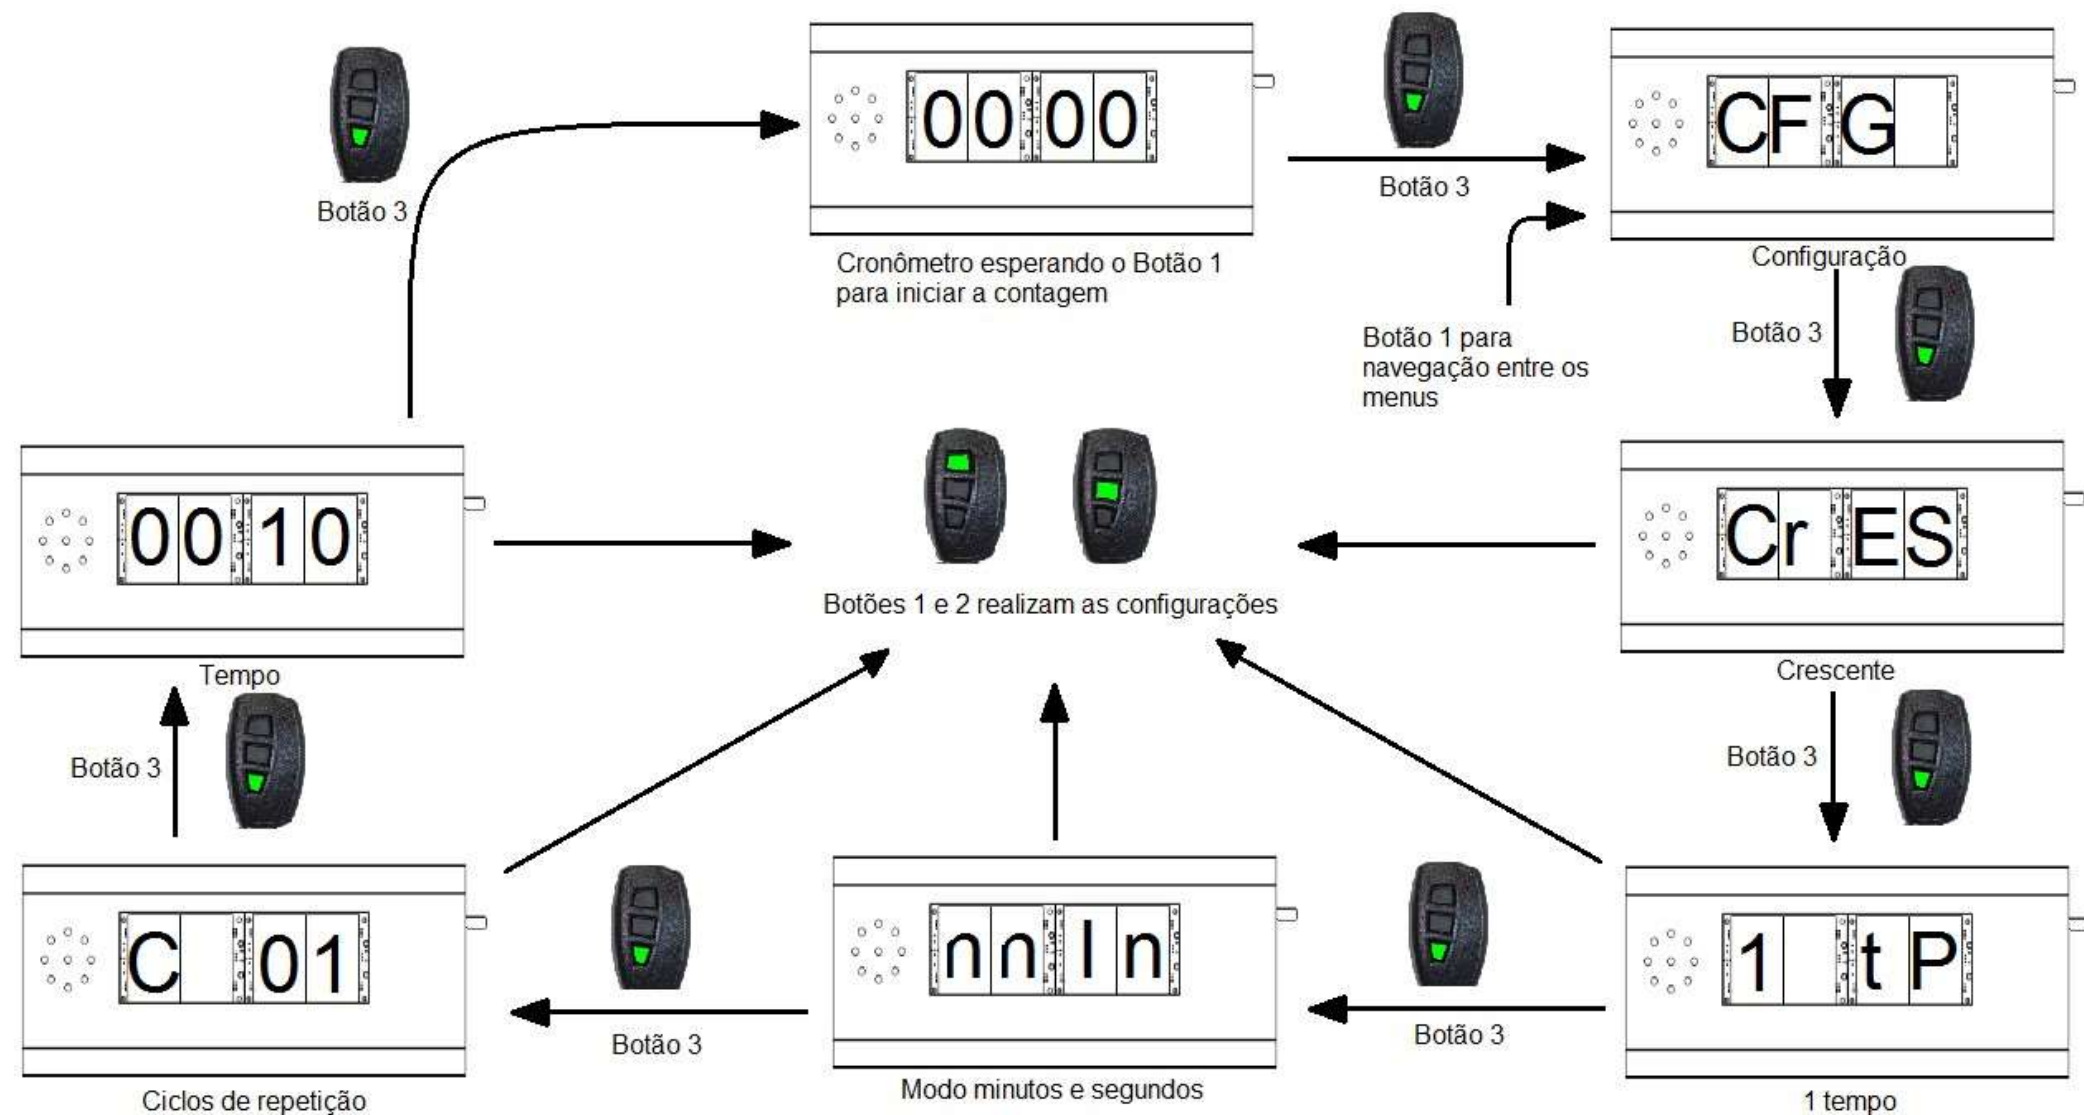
Botão 3

00 00

Cronômetro esperando o Botão 1 para iniciar a contagem

Botão 3

CF G

Configuração

Botão 1 para navegação entre os menus

Botão 3

00 10

Tempo

Botões 1 e 2 realizam as configurações

Cr ES

Crescente

Botão 3

Botão 3

Botão 3

C 01

Ciclos de repetição

Botão 3

nn In

Modo minutos e segundos

Botão 3

1 tP

1 tempo